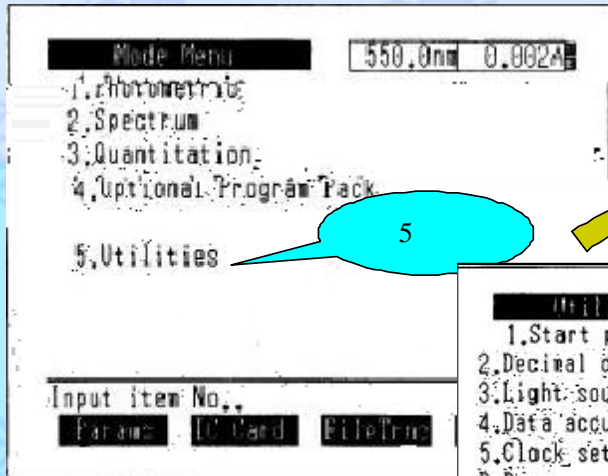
Mode Menu
550.0nm 0.002A
1.Photometric
2.Spectrum
3.Quantitation
4.Optional Program Pack
5.Utilities
5
Input item No.
Params
IC Card
FileTrns
Util
1.Start p
2.Decimal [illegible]
3.Light sou
4.Data accu
5.Clock set